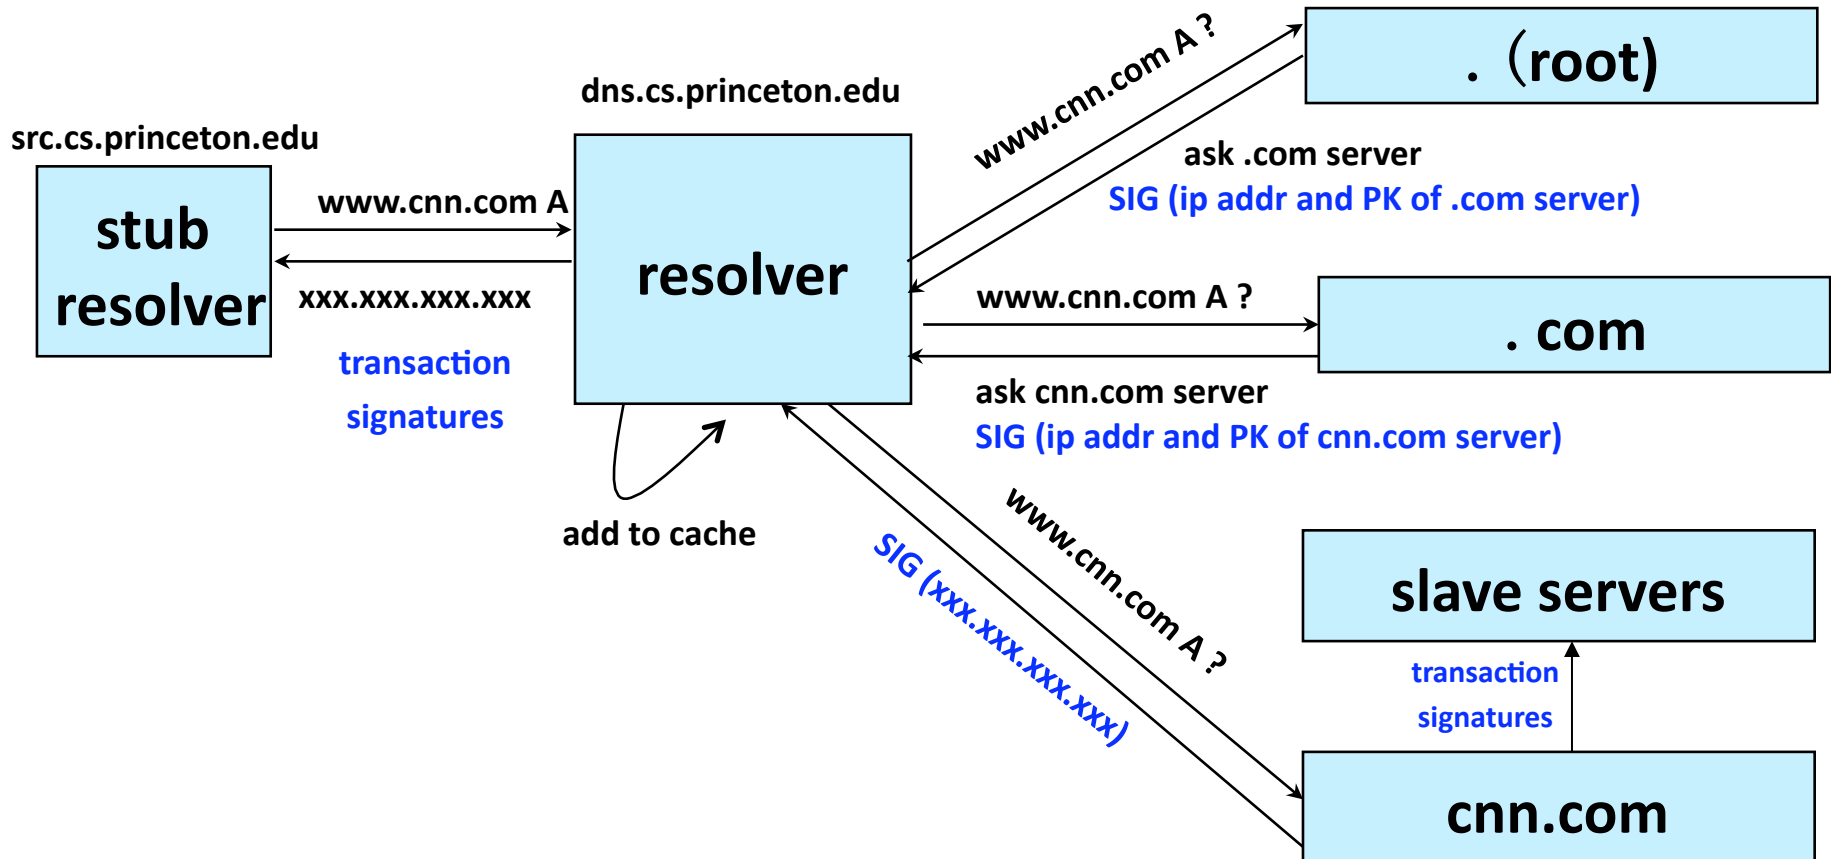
dns.cs.princeton.edu

src.cs.princeton.edu

stub resolver

www.cnn.com A

xxx.xxx.xxx.xxx

transaction signatures

resolver

add to cache

www.cnn.com A ?

. (root)

ask .com server

SIG (ip addr and PK of .com server)

www.cnn.com A ?

. com

ask cnn.com server

SIG (ip addr and PK of cnn.com server)

www.cnn.com A ?

SIG (xxx.xxx.xxx.xxx)

slave servers

transaction signatures

cnn.com